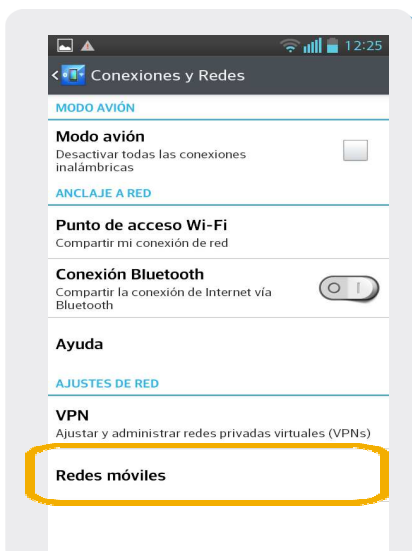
12:25
Conexiones y Redes
MODO AVIÓN
Modo avión
Desactivar todas las conexiones inalámbricas
ANCLAJE A RED
Punto de acceso Wi-Fi
Compartir mi conexión de red
Conexión Bluetooth
Compartir la conexión de Internet vía Bluetooth
Ayuda
AJUSTES DE RED
VPN
Ajustar y administrar redes privadas virtuales (VPNs)
Redes móviles